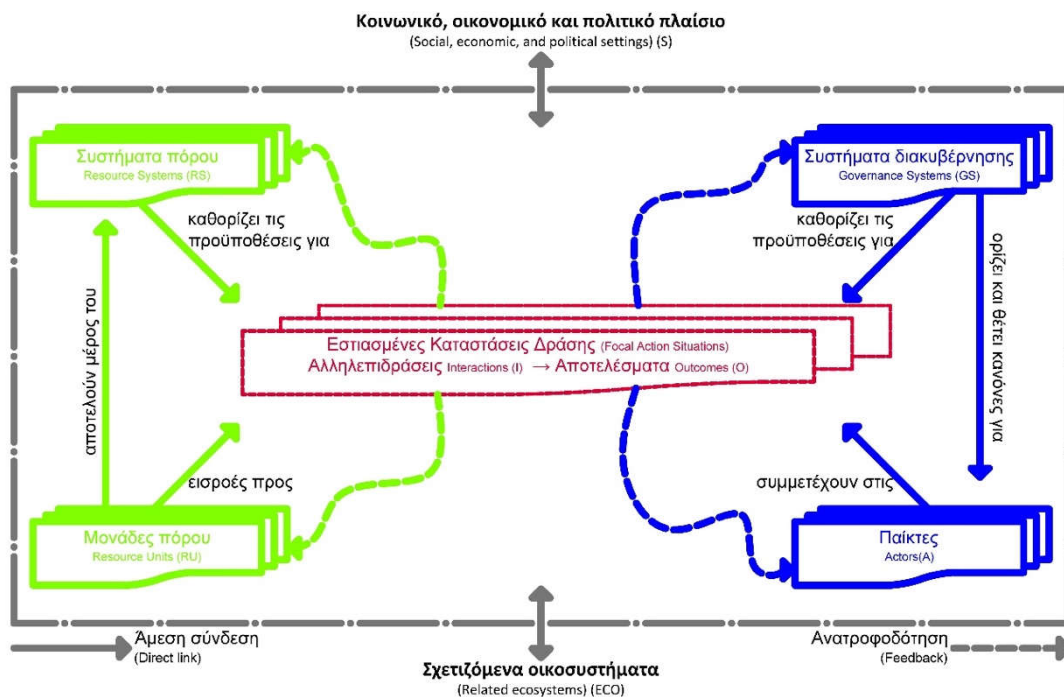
Κοινωνικό, οικονομικό και πολιτικό πλαίσιο
(Social, economic, and political settings) (S)

Συστήματα πόρου
Resource Systems (RS)

καθορίζει τις προϋποθέσεις για

αποτελούν μέρος του

Συστήματα διακυβέρνησης
Governance Systems (GS)

καθορίζει τις προϋποθέσεις για

ορίζει και θέτει κανόνες για

Εστιασμένες Καταστάσεις Δράσης (Focal Action Situations)
Αλληλεπιδράσεις Interactions (I) → Αποτελέσματα Outcomes (O)

εισροές προς

συμμετέχουν στις

Μονάδες πόρου
Resource Units (RU)

Παίκτες
Actors(A)

Άμεση σύνδεση
(Direct link)

Ανατροφοδότηση
(Feedback)

Σχετιζόμενα οικοσυστήματα
(Related ecosystems) (ECO)